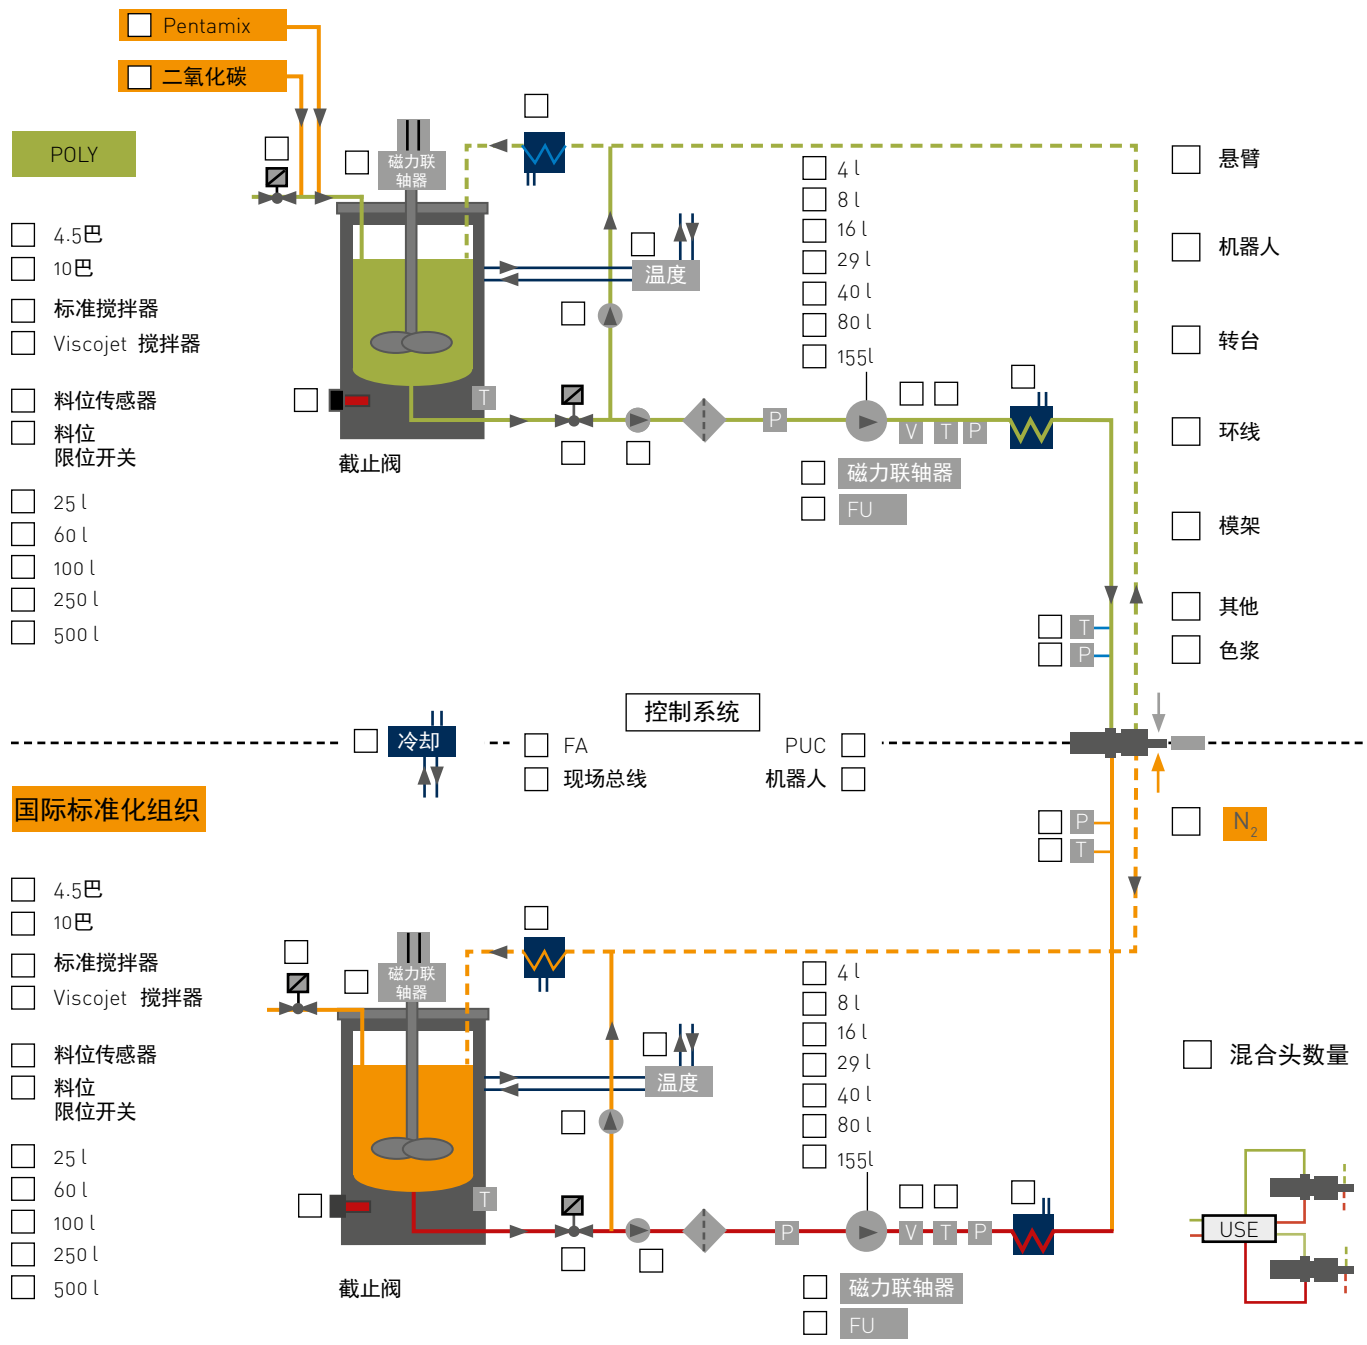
Pentamix
二氧化碳
POLY
磁力联轴器
4.5巴
10巴
标准搅拌器
Viscojet 搅拌器
料位传感器
料位
限位开关
25 l
60 l
100 l
250 l
500 l
截止阀
温度
T
P
4 l
8 l
16 l
29 l
40 l
80 l
155l
V T P
磁力联轴器
FU
悬臂
机器人
转台
环线
模架
其他
色浆
T
P
控制系统
冷却
FA
现场总线
PUC
机器人
国际标准化组织
P
T
$N_2$
4.5巴
10巴
标准搅拌器
Viscojet 搅拌器
料位传感器
料位
限位开关
25 l
60 l
100 l
250 l
500 l
磁力联轴器
温度
T
截止阀
P
4 l
8 l
16 l
29 l
40 l
80 l
155l
V T P
磁力联轴器
FU
混合头数量
USE